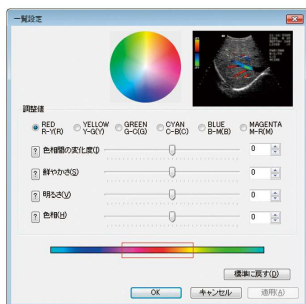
一覧設定

調整値

RED R-Y(R)
YELLOW Y-G(Y)
GREEN G-C(G)
CYAN C-B(C)
BLUE B-M(B)
MAGENTA M-R(M)

? 色相間の変化度(I)
0

? 鮮やかさ(S)
0

? 明るさ(V)
0

? 色相(H)
0

標準に戻す(D)

OK
キャンセル
適用(A)